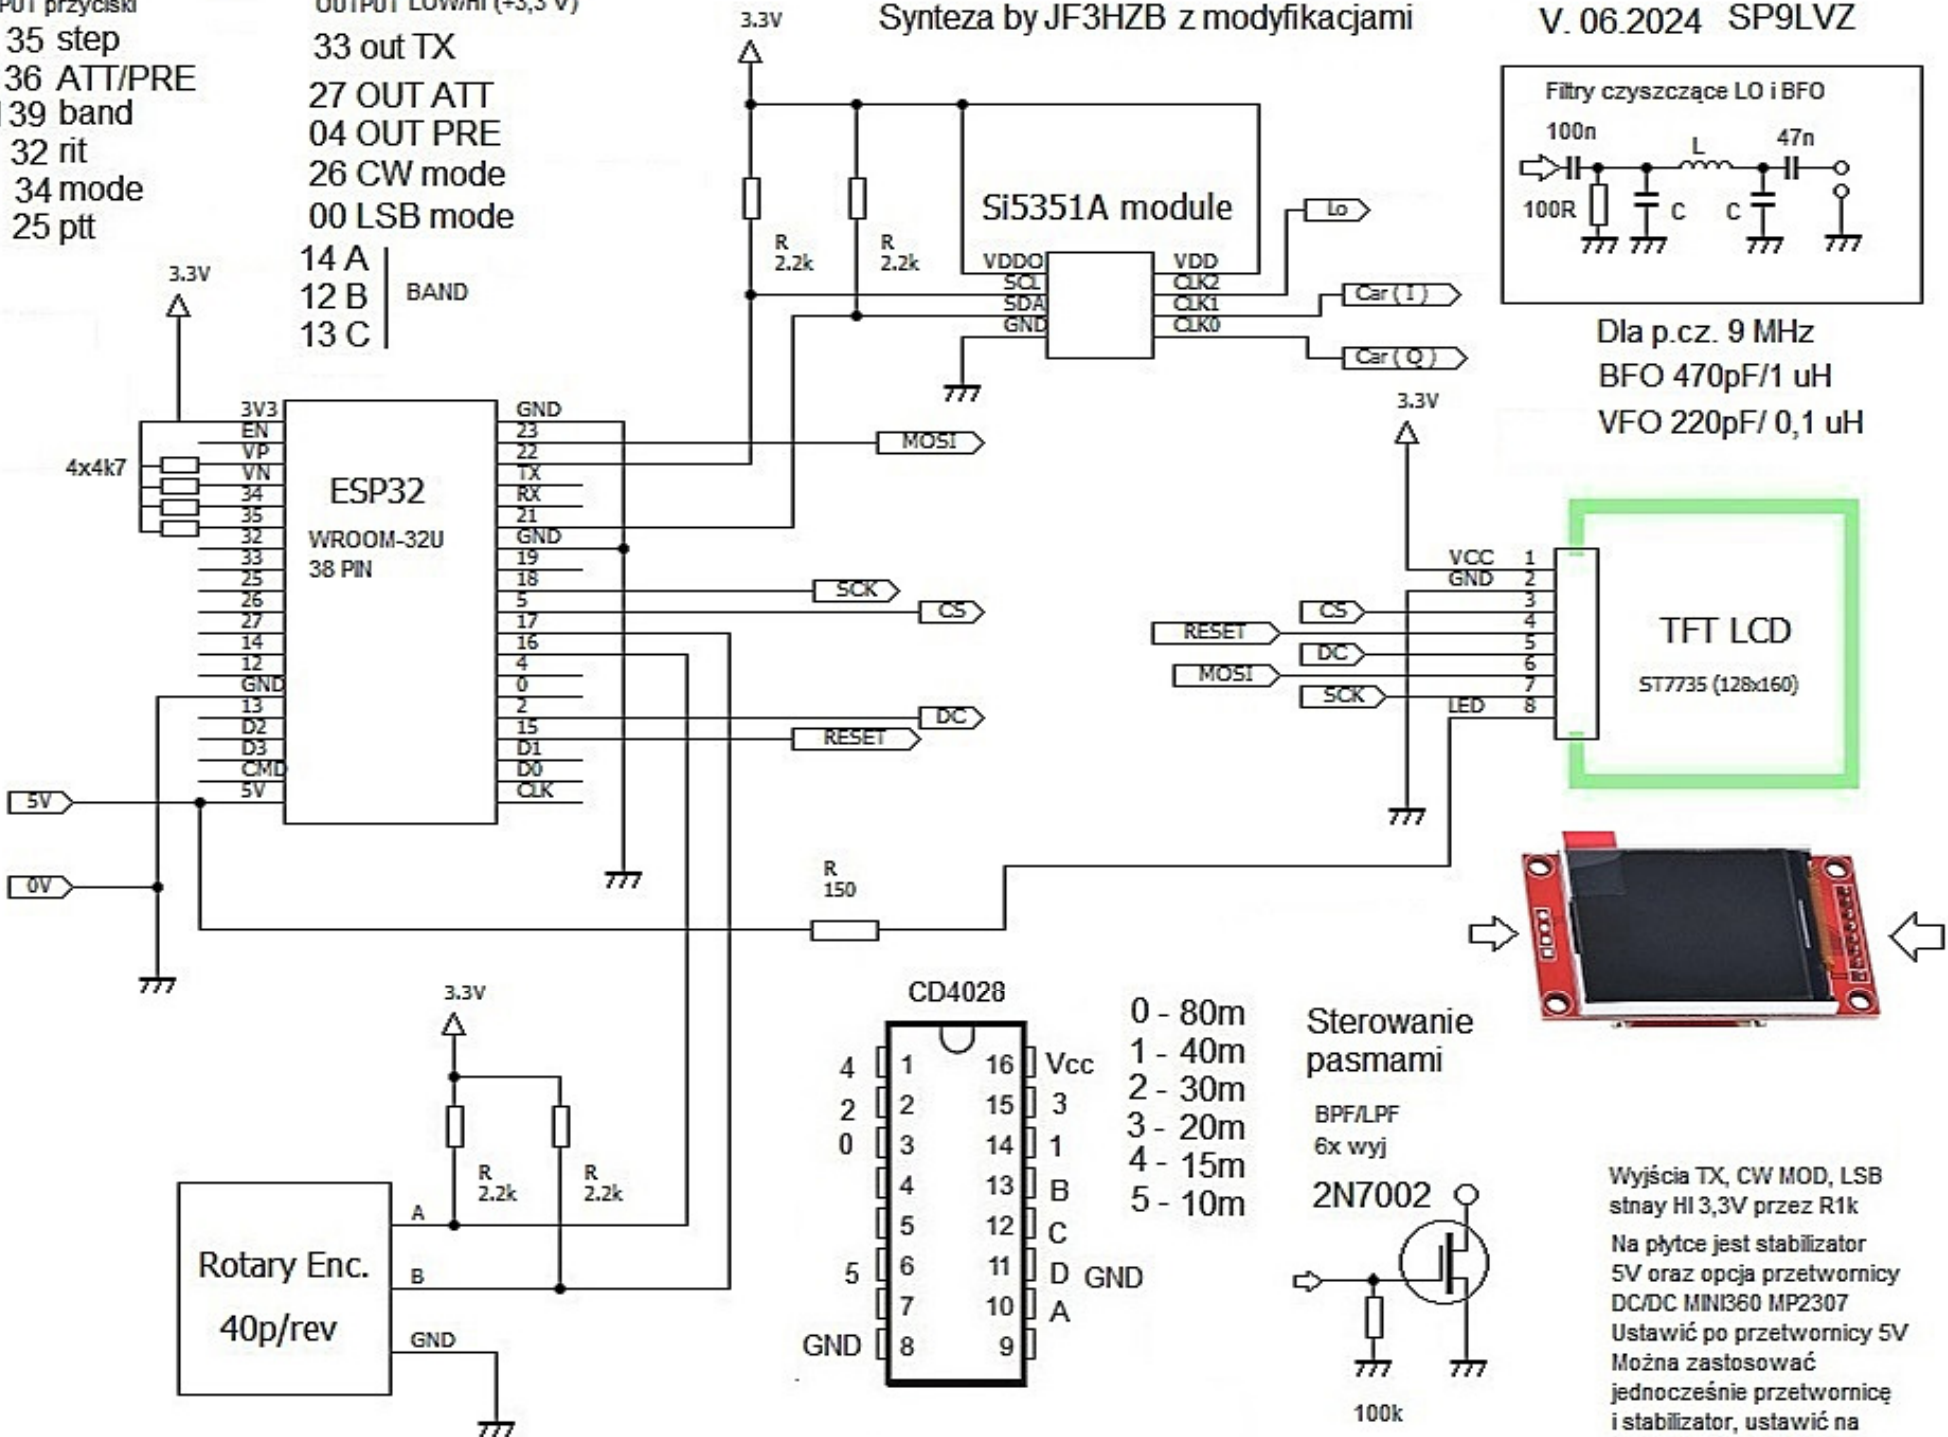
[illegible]PUT przyciski
35 step
36 ATT/PRE
39 band
32 rit
34 mode
25 ptt

OUTPUT LOW/HI (+3,3 V)
33 out TX
27 OUT ATT
04 OUT PRE
26 CW mode
00 LSB mode
14 A
12 B
13 C
BAND

Synteza by JF3HZB z modyfikacjami

V. 06.2024 SP9LVZ

Filtry czyszczące LO i BFO
100n
L
47n
100R
C
C

Dla p.cz. 9 MHz
BFO 470pF/1 uH
VFO 220pF/ 0,1 uH

3.3V
Si5351A module
R 2.2k
R 2.2k
VDDO
SCL
SDA
GND
VDD
CLK2
CLK1
CLK0
Lo
Car ( I )
Car ( Q )

3.3V
4x4k7
3V3
EN
VP
VN
34
35
32
33
25
26
27
14
12
GND
13
D2
D3
CMD
5V
ESP32
WROOM-32U
38 PIN
GND
23
22
TX
RX
21
GND
19
18
5
17
16
4
0
2
15
D1
D0
CLK
MOSI
SCK
CS
DC
RESET

3.3V
VCC 1
GND 2
3
4
5
6
7
LED 8
CS
RESET
DC
MOSI
SCK
TFT LCD
ST7735 (128x160)

5V
0V
R
150

3.3V
R 2.2k
R 2.2k
A
B
GND
Rotary Enc.
40p/rev

CD4028
4 1 16 Vcc
2 2 15 3
0 3 14 1
4 13 B
5 12 C
5 6 11 D GND
7 10 A
GND 8 9

0 - 80m
1 - 40m
2 - 30m
3 - 20m
4 - 15m
5 - 10m

Sterowanie pasmami
BPF/LPF
6x wyj
2N7002
100k

Wyjścia TX, CW MOD, LSB stnay HI 3,3V przez R1k
Na płytce jest stabilizator 5V oraz opcja przetwornicy DC/DC MINI360 MP2307
Ustawić po przetwornicy 5V
Można zastosować jednocześnie przetwornicę i stabilizator, ustawić na